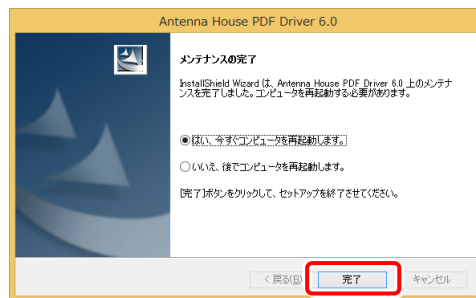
Antenna House PDF Driver 6.0

メンテナンスの完了

InstallShield Wizard は、Antenna House PDF Driver 6.0 上のメンテナンスを完了しました。コンピュータを再起動する必要があります。

はい、今すぐコンピュータを再起動します。

いいえ、後でコンピュータを再起動します。

[完了]ボタンをクリックして、セットアップを終了させてください。

< 戻る(B)

完了

キャンセル